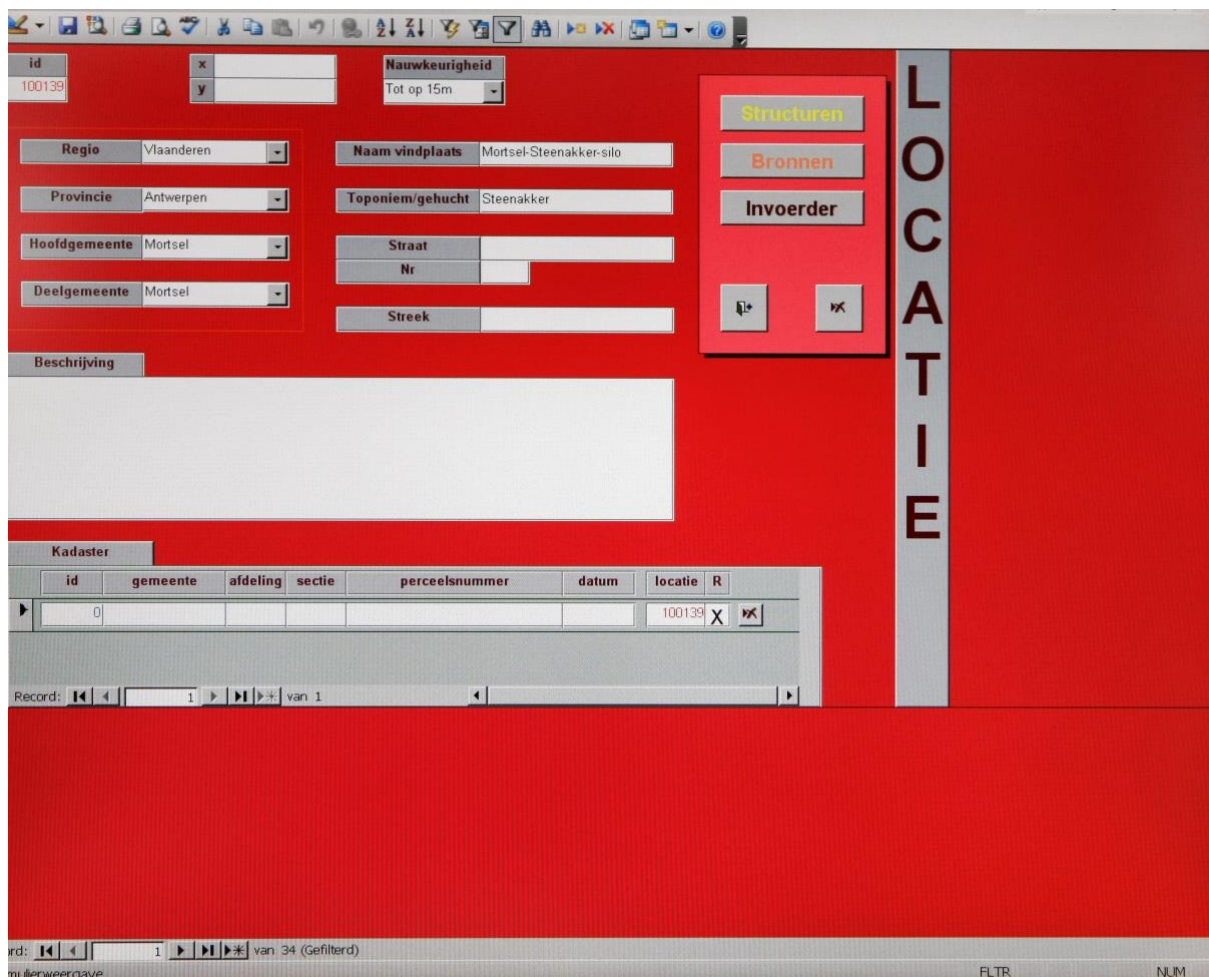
id
100139
x
y
Nauwkeurigheid
Tot op 15m

Regio Vlaanderen
Provincie Antwerpen
Hoofdgemeente Mortsel
Deelgemeente Mortsel

Naam vindplaats Mortsel-Steenakker-silo
Toponiem/gehucht Steenakker
Straat
Nr
Streek

Structuren
Bronnen
Invoerder

L
O
C
A
T
I
E

Beschrijving

Kadaster

| id | gemeente | afdeling | sectie | perceelsnummer | datum | locatie | R |
|---|---|---|---|---|---|---|---|
| 0 | | | | | | 100139 | X |

Record: 1 van 1

rd: 1 van 34 (Gefilterd)
mulierweergave
FLTR
NUM